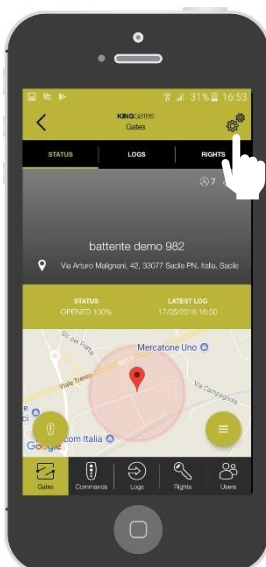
31% 16:53

KINGGates
Gates

STATUS
LOGS
RIGHTS

7

battente demo 982

Via Arturo Malignani, 42, 33077 Sacile PN, Italia, Sacile

STATUS
OPENED 100%

LATEST LOG
17/05/2018 16:50

Mercatone Uno

Viale Trento

Via Campagnola

com Italia

Google

Gates
Commands
Logs
Rights
Users